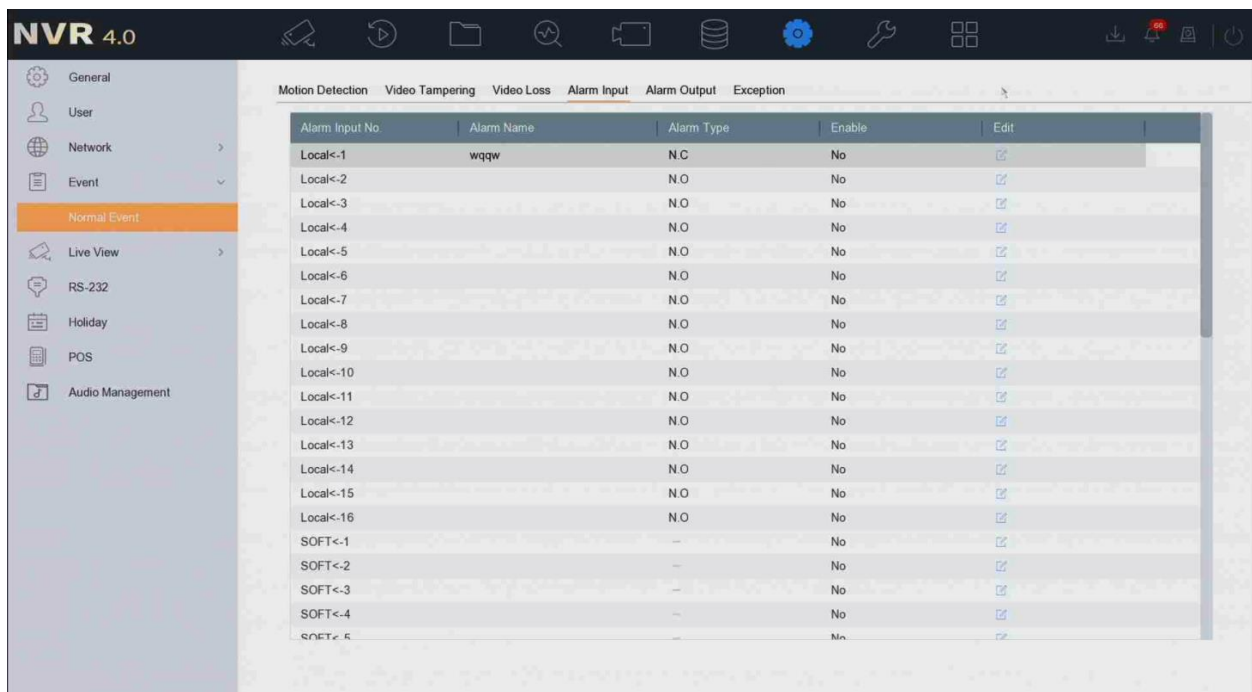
NVR 4.0

General
User
Network
Event
Normal Event
Live View
RS-232
Holiday
POS
Audio Management

Motion Detection Video Tampering Video Loss Alarm Input Alarm Output Exception

| Alarm Input No. | Alarm Name | Alarm Type | Enable | Edit |
|---|---|---|---|---|
| Local<-1 | wqqw | N.C | No | |
| Local<-2 | | N.O | No | |
| Local<-3 | | N.O | No | |
| Local<-4 | | N.O | No | |
| Local<-5 | | N.O | No | |
| Local<-6 | | N.O | No | |
| Local<-7 | | N.O | No | |
| Local<-8 | | N.O | No | |
| Local<-9 | | N.O | No | |
| Local<-10 | | N.O | No | |
| Local<-11 | | N.O | No | |
| Local<-12 | | N.O | No | |
| Local<-13 | | N.O | No | |
| Local<-14 | | N.O | No | |
| Local<-15 | | N.O | No | |
| Local<-16 | | N.O | No | |
| SOFT<-1 | | — | No | |
| SOFT<-2 | | — | No | |
| SOFT<-3 | | — | No | |
| SOFT<-4 | | — | No | |
| SOFT<-5 | | — | No | |